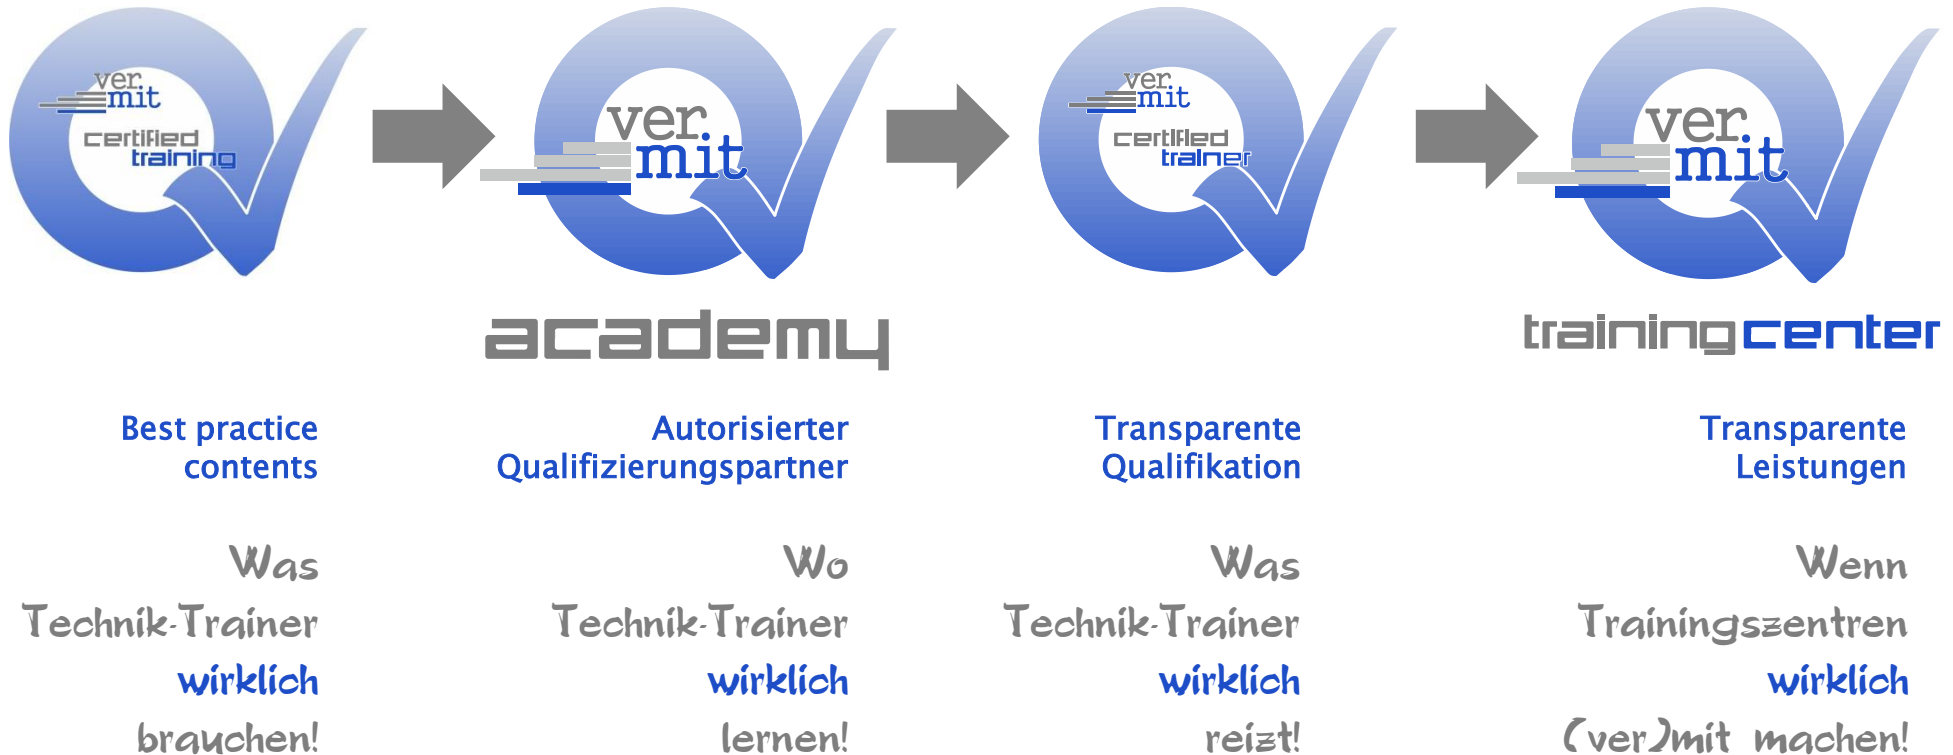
ver.
mit
certified
training

ver.
mit
academy

ver.
mit
certified
trainer

ver.
mit
trainingcenter

Best practice contents

Was Technik-Trainer wirklich brauchen!

Autorisierter Qualifizierungspartner

Wo Technik-Trainer wirklich lernen!

Transparente Qualifikation

Was Technik-Trainer wirklich reizt!

Transparente Leistungen

Wenn Trainingszentren wirklich (ver)mit machen!